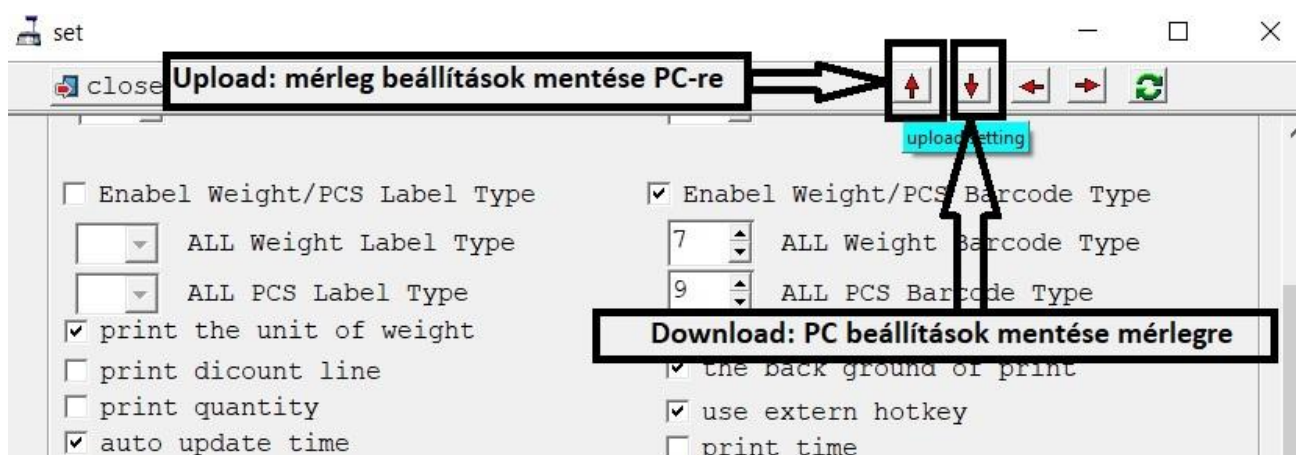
set

close

Upload: mérleg beállítások mentése PC-re

upload setting

Enabel Weight/PCS Label Type

ALL Weight Label Type

ALL PCS Label Type

print the unit of weight

print dicount line

print quantity

auto update time

Enabel Weight/PCS Barcode Type

7 ALL Weight Barcode Type

9 ALL PCS Barcode Type

Download: PC beállítások mentése mérlegre

the back ground of print

use extern hotkey

print time